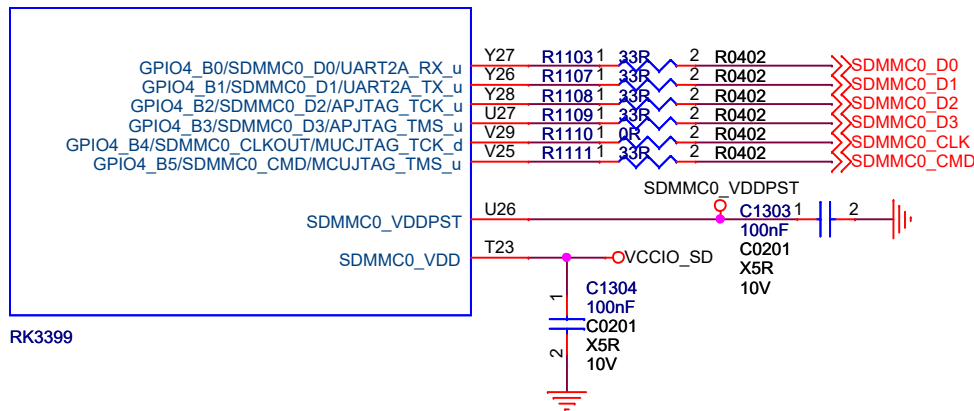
GPIO4_B0/SDMMC0_D0/UART2A_RX_u
GPIO4_B1/SDMMC0_D1/UART2A_TX_u
GPIO4_B2/SDMMC0_D2/APJTAG_TCK_u
GPIO4_B3/SDMMC0_D3/APJTAG_TMS_u
GPIO4_B4/SDMMC0_CLKOUT/MUCJTAG_TCK_d
GPIO4_B5/SDMMC0_CMD/MCUJTAG_TMS_u

SDMMC0_VDDPST

SDMMC0_VDD

RK3399

Y27 R1103 1 33R 2 R0402 SDMMC0_D0
Y26 R1107 1 33R 2 R0402 SDMMC0_D1
Y28 R1108 1 33R 2 R0402 SDMMC0_D2
U27 R1109 1 33R 2 R0402 SDMMC0_D3
V29 R1110 1 0R 2 R0402 SDMMC0_CLK
V25 R1111 1 33R 2 R0402 SDMMC0_CMD

SDMMC0_VDDPST
U26 C1303 1 2
100nF
C0201
X5R
10V

T23 VCCIO_SD
1
C1304
100nF
C0201
2
X5R
10V